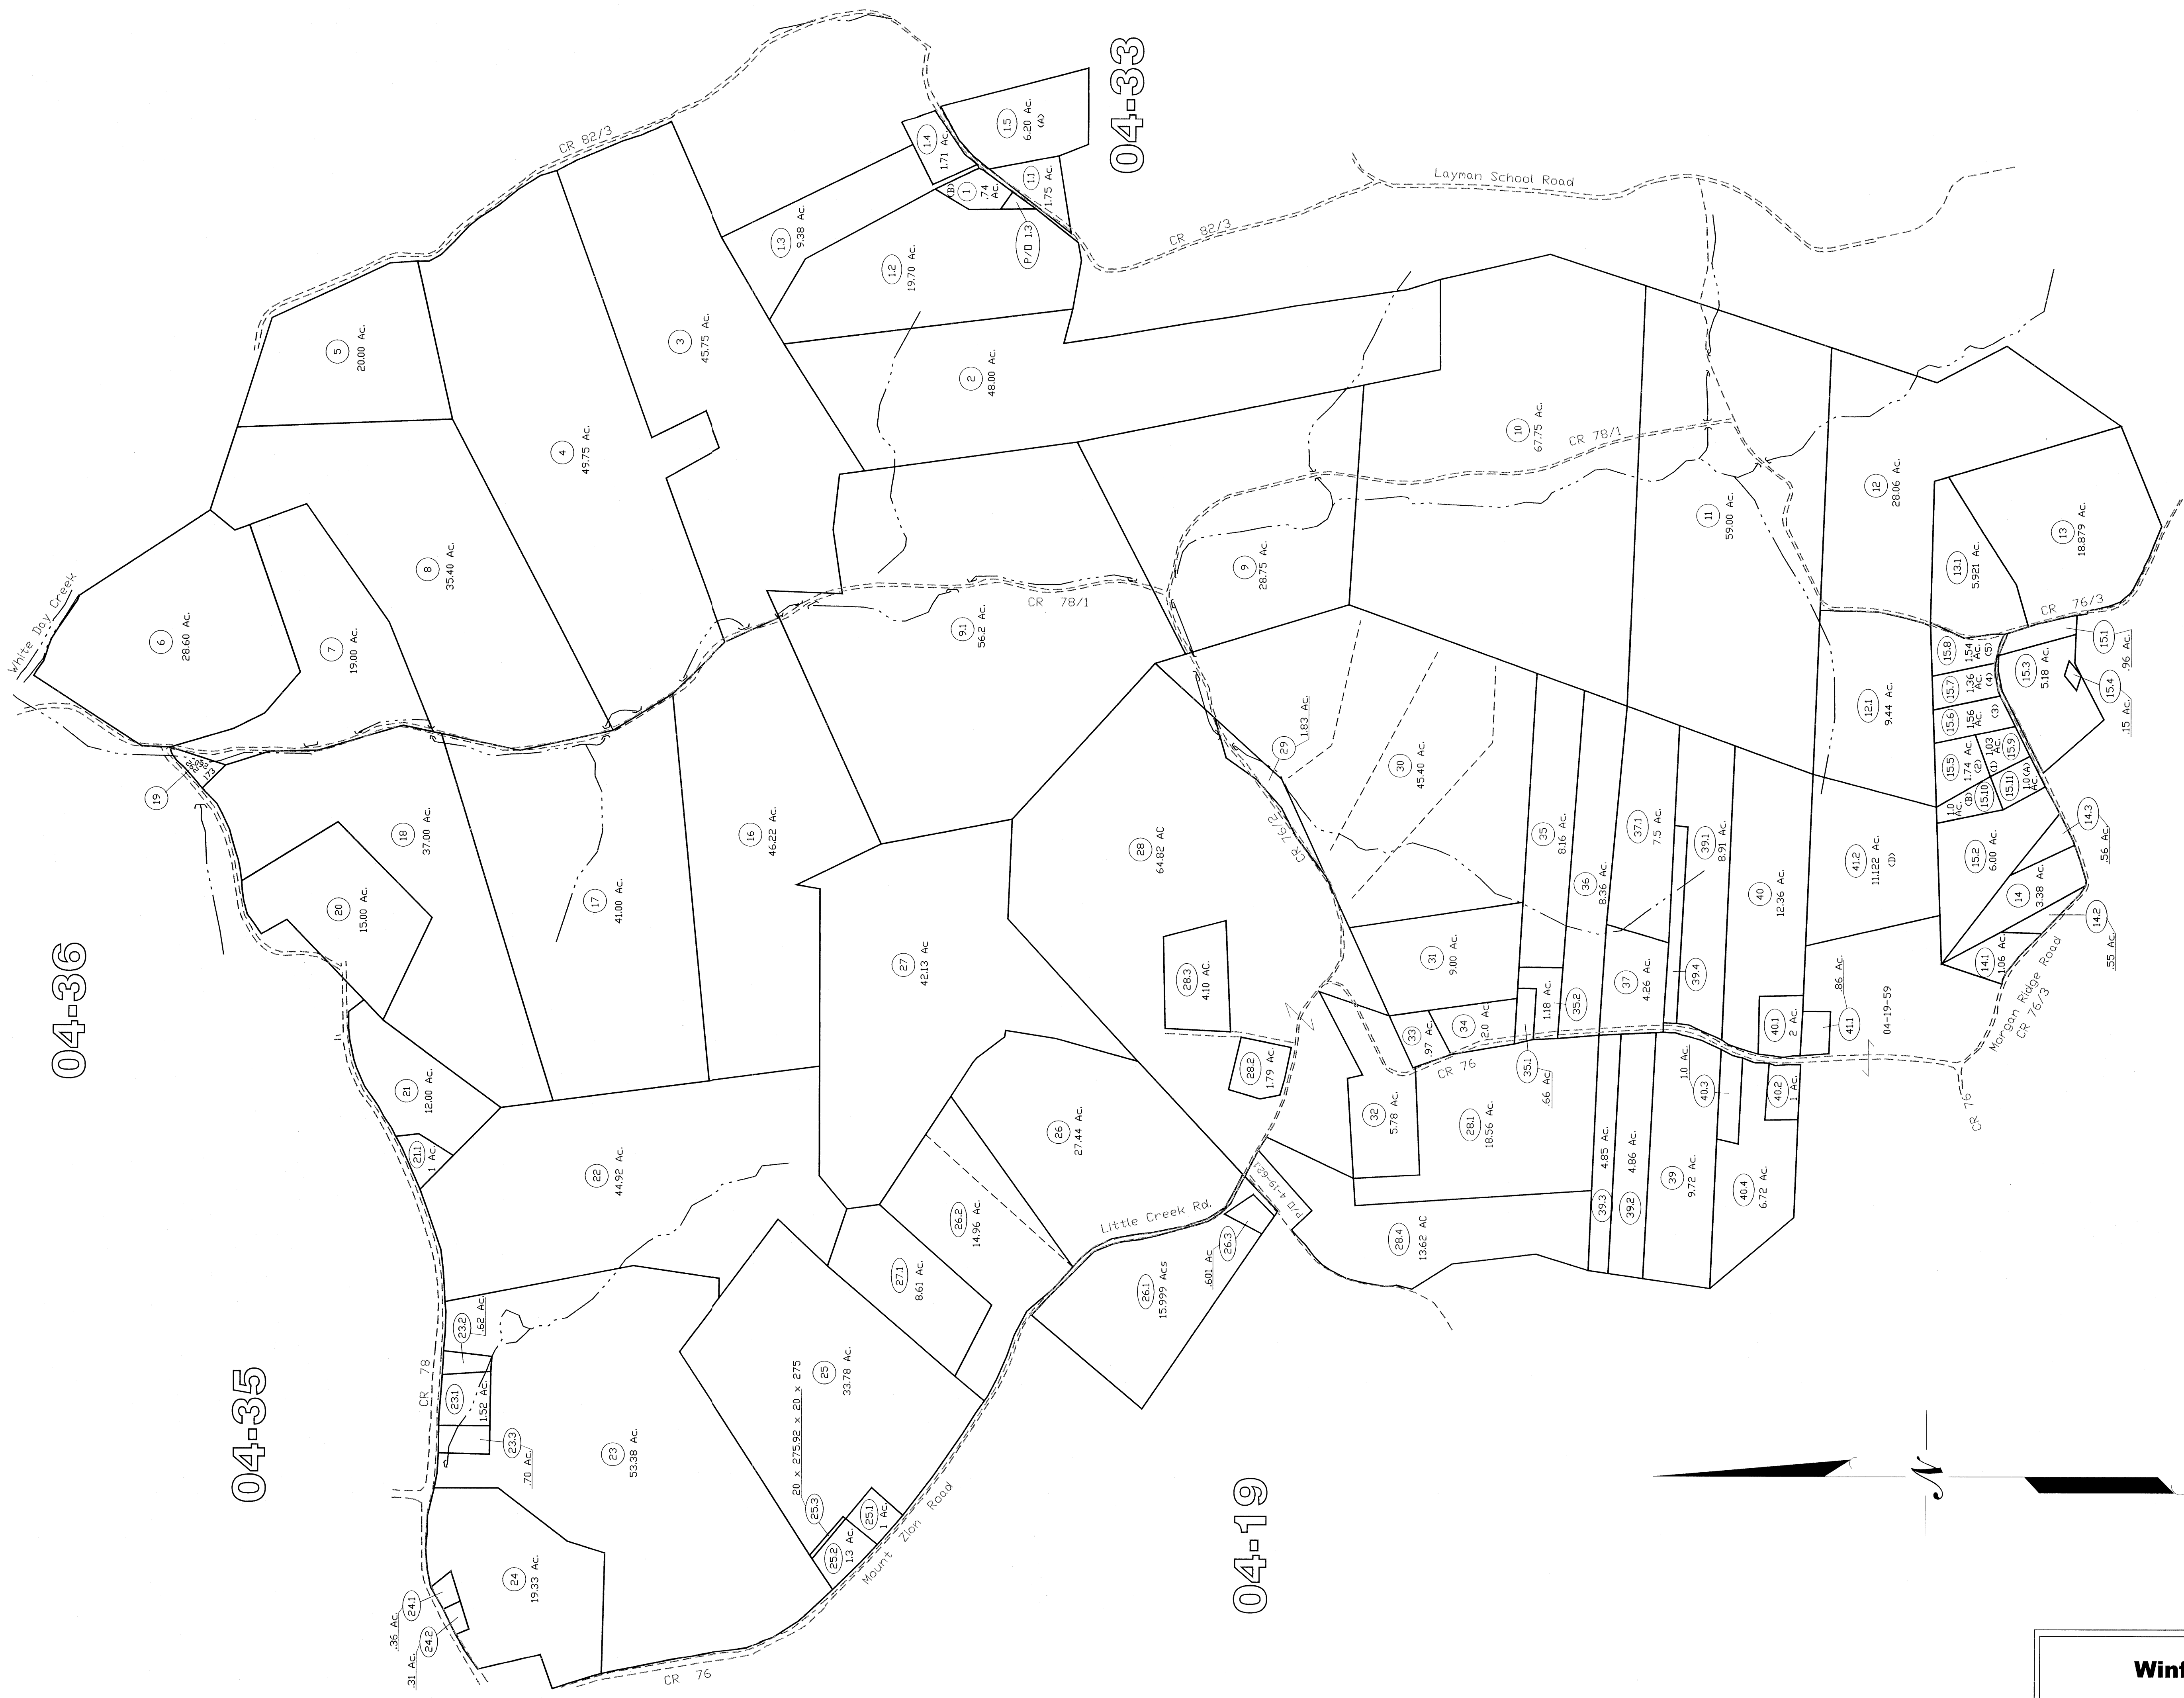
04-33

04-36

04-35

04-19

CR 82/3

Layman School Road

CR 82/3

CR 78/1

CR 78/1

CR 76/3

White Day Creek

1.5
6.20 Ac.
(A)

1.4
1.71 Ac.

1
.74 Ac.
(B)

1.1
1.75 Ac.

P/O 1.3

1.3
9.38 Ac.

1.2
19.70 Ac.

3
45.75 Ac.

5
20.00 Ac.

2
48.00 Ac.

4
49.75 Ac.

10
67.75 Ac.

11
59.00 Ac.

12
28.06 Ac.

13
18.879 Ac.

13.1
5.921 Ac.

8
35.40 Ac.

9
28.75 Ac.

9.1
56.2 Ac.

6
28.60 Ac.

7
19.00 Ac.

15.8

1.54 Ac. (5)

15.7

1.36 Ac. (4)

15.6

1.56 Ac. (3)

15.5

1.74 Ac. (2)

1.03 Ac. (1)

15.9

15.10

15.11

1.0 Ac. (4)

1.0 Ac. (B)

15.3
5.18 Ac.

15.1
.96 Ac.

15.4
.15 Ac.

12.1
9.44 Ac.

14.3
.56 Ac.

15.2
6.00 Ac.

14
3.38 Ac.

14.2
.55 Ac.

14.1
.106 Ac.

Morgan Ridge Road
CR 76/3

CR 76

29
1.83 Ac.

30
45.40 Ac.

19

24
25
173

18
37.00 Ac.

16
46.22 Ac.

17
41.00 Ac.

20
15.00 Ac.

28
64.82 AC

CR 76/2

35
8.16 Ac.

36
8.36 Ac.

37.1
7.5 Ac.

39.1
8.91 Ac.

40
12.36 Ac.

41.2
11.122 Ac.
(D)

31
9.00 Ac.

37
4.26 Ac.

39.4

27
42.13 Ac

28.3
4.10 Ac.

1.18 Ac.

35.2

33
.97 Ac.

34
2.0 Ac

40.1
2 Ac.

.86 Ac.

41.1

04-19-59

21
12.00 Ac.

28.2
1.79 Ac.

35.1
.66 Ac.

CR 76

1.0 Ac.

40.3

40.2
1 Ac.

32
5.78 Ac.

28.1
18.56 Ac.

21.1
1 Ac.

22
44.92 Ac.

26
27.44 Ac.

4.85 Ac.

4.86 Ac.

39
9.72 Ac.

40.4
6.72 Ac.

P/O 4-19-62

39.3

39.2

28.4
13.62 AC

26.2
14.96 Ac.

Little Creek Rd.

27.1
8.61 Ac.

26.3
.601 Ac.

26.1
15.999 Acs

23.2
.62 Ac.

CR 78

23.1
1.52 Ac.

23.3
.70 Ac.

23
53.38 Ac.

20 x 275.92 x 20 x 275

25
33.78 Ac.

25.3

25.1
1 Ac.

25.2
1.3 Ac.

Mount Zion Road

24
19.33 Ac.

24.1
.36 Ac.

24.2
.31 Ac.

CR 76

N

Winf